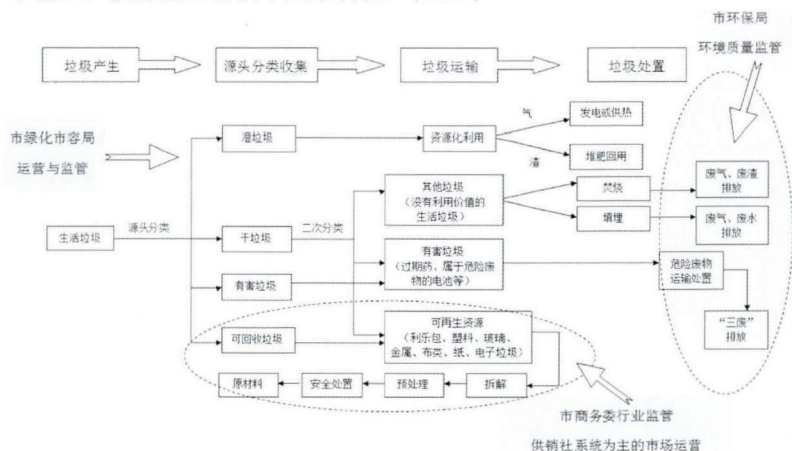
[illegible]

垃圾产生
源头分类收集
垃圾运输
垃圾处置

市环保局
环境质量监管

市绿化市容局
运营与监管

湿垃圾
资源化利用
气
渣
发电或供热
堆肥回用

生活垃圾
源头分类
干垃圾
二次分类
其他垃圾
（没有利用价值的生活垃圾）
焚烧
填埋
废气、废渣排放
废气、废水排放

有害垃圾
（过期药、属于危险废物的电池等）
有害垃圾
危险废物运输处置
“三废”排放

可回收垃圾
可再生资源
（利乐包、塑料、玻璃、金属、布类、纸、电子垃圾）
原材料
安全处置
预处理
拆解

市商务委行业监管
供销社系统为主的市场运营